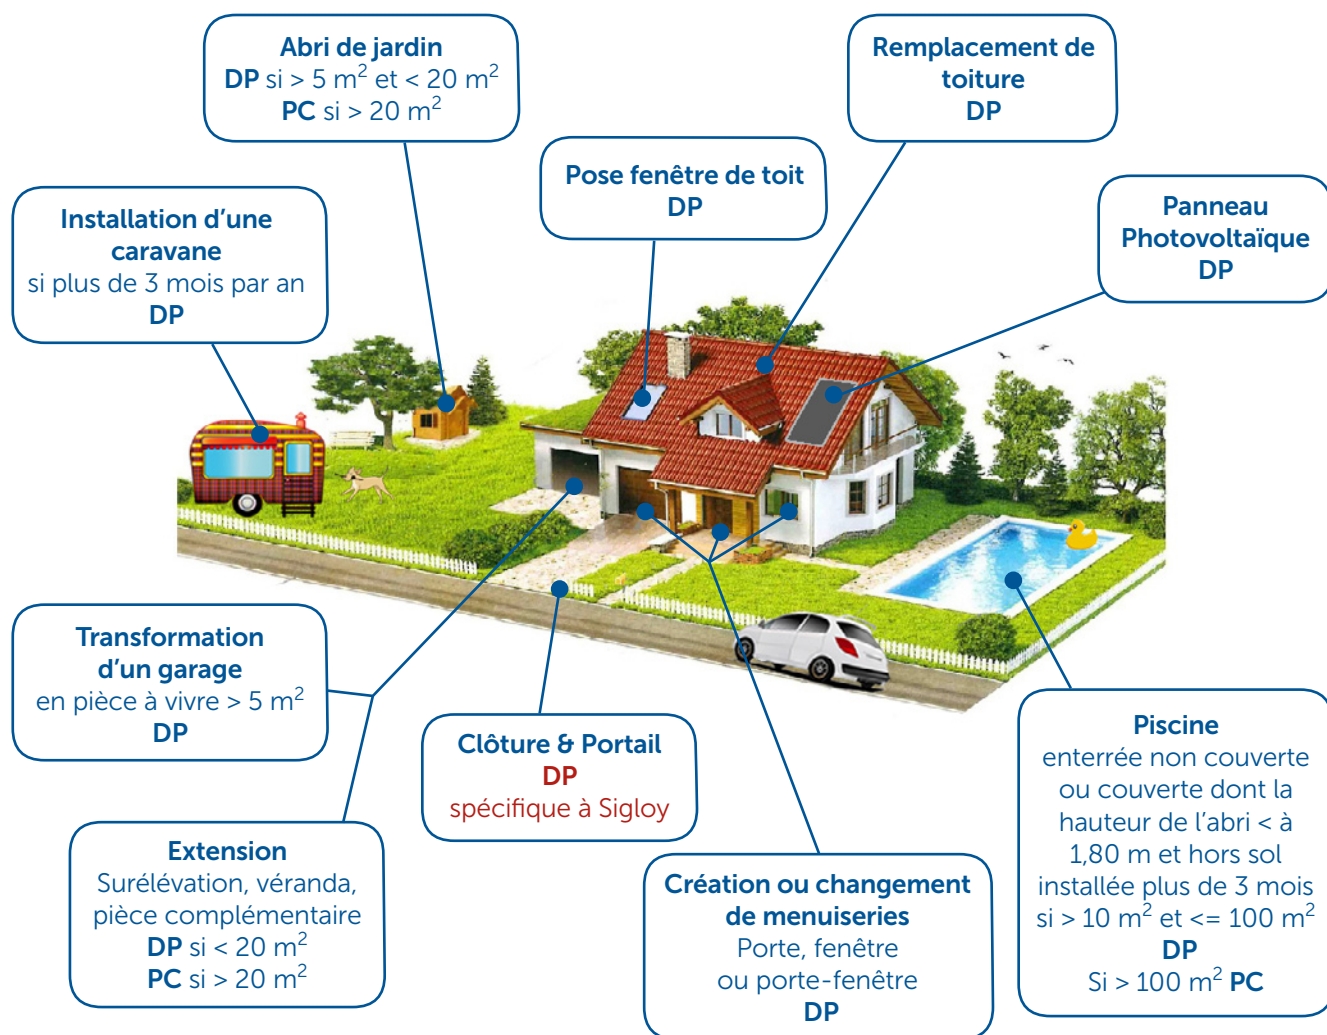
Abri de jardin
**DP** si > 5 m$^2$ et < 20 m$^2$
**PC** si > 20 m$^2$

Remplacement de toiture
DP

Pose fenêtre de toit
DP

Installation d'une caravane
si plus de 3 mois par an
DP

Panneau Photovoltaïque
DP

Transformation d'un garage
en pièce à vivre > 5 m$^2$
DP

Clôture & Portail
DP
spécifique à Sigloy

Piscine
enterrée non couverte ou couverte dont la hauteur de l'abri < à 1,80 m et hors sol installée plus de 3 mois si > 10 m$^2$ et <= 100 m$^2$
DP
Si > 100 m$^2$ PC

Extension
Surélévation, véranda, pièce complémentaire
**DP** si < 20 m$^2$
**PC** si > 20 m$^2$

Création ou changement de menuiseries
Porte, fenêtre ou porte-fenêtre
DP